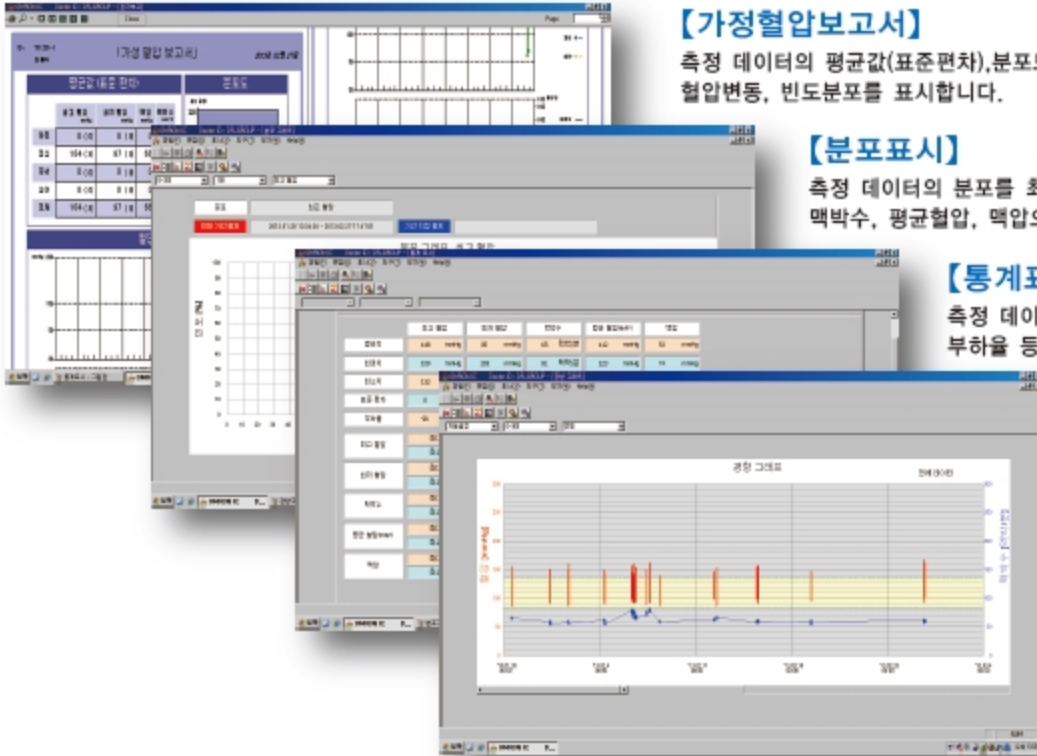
【가정혈압보고서】

측정 데이터의 평균값(표준편차),분포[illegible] 혈압변동, 빈도분포를 표시합니다.

【분포표시】

측정 데이터의 분포를 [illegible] 맥박수, 평균혈압, 맥압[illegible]

【통계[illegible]

측정 데이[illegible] 부하율 등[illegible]

가정 혈압 보고서

평균값 (표준 편차)

분포도

경향 그래프

전체 데이터

시작

시작

시작

시작